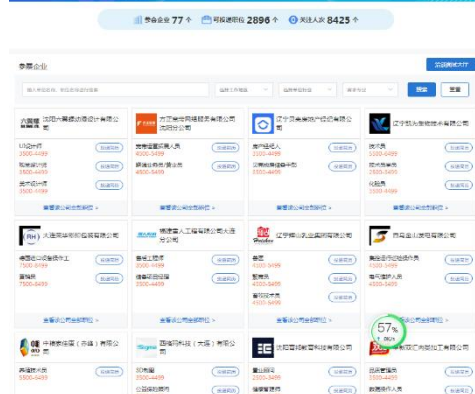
参会企业 77 个　可投递职位 2896 个　关注人次 8425 个

参展企业

搜索　重置

沈阳六翼德动画设计有限公司
UI设计师 投递简历
3000-4499
平面设计师 投递简历
3000-4499
美术设计师 投递简历
3500-4499
查看该公司全部职位 »

方正宽带网络服务有限公司沈阳分公司
宽带营销服务人员 投递简历
4500-5499
网络运行维护/值机员 投递简历
4500-5499
查看该公司全部职位 »

辽宁万泉生态产业股份有限公司
客户经理 投递简历
3500-4499
文案策划 投递简历
3500-4499
查看该公司全部职位 »

辽宁凯为智能技术有限公司
技术员 投递简历
3500-4499
投递简历
3500-5499
化验员 投递简历
3500-4499
查看该公司全部职位 »

大连荣华创新智能有限公司
投递简历
7500-8499
投递简历
7500-8499
查看该公司全部职位 »

博信人工程有限公司大连分公司
投递简历
3500-4499
投递简历
3500-4499
查看该公司全部职位 »

辽宁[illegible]乳业有限公司
投递简历
3500-4499
投递简历
3500-4499
投递简历
3500-4499
查看该公司全部职位 »

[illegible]有限公司
投递简历
投递简历
4500-5499
查看该公司全部职位 »

57%

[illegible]
投递简历
投递简历

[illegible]有限公司
投递简历
投递简历

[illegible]有限公司
投递简历
投递简历

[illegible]有限公司
投递简历
投递简历